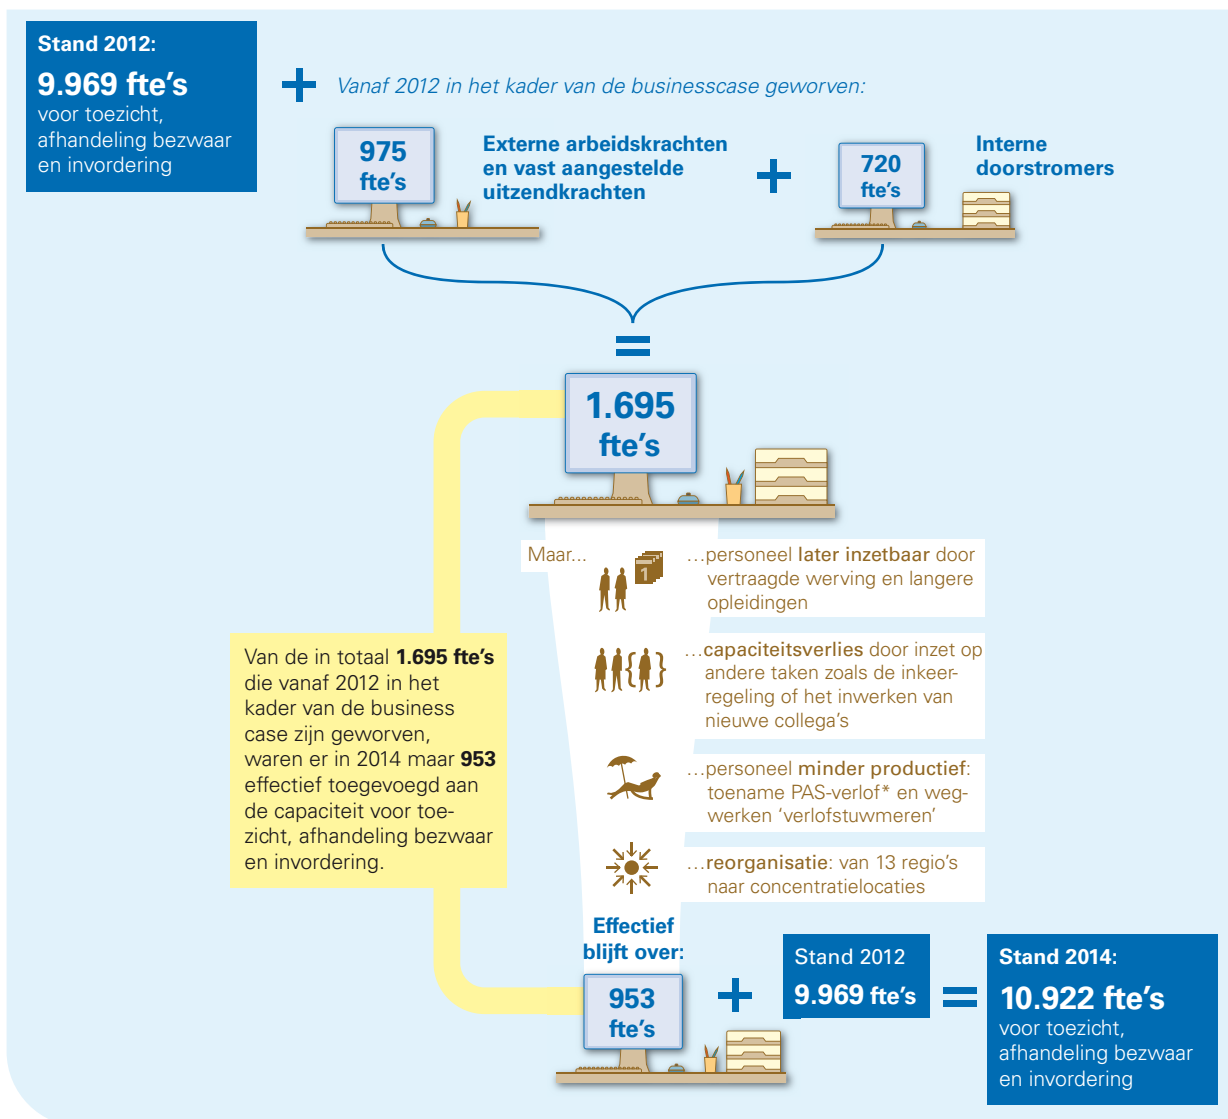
Stand 2012:
9.969 fte’s
voor toezicht, afhandeling bezwaar en invordering

+ Vanaf 2012 in het kader van de businesscase geworven:

975 fte’s

Externe arbeidskrachten en vast aangestelde uitzendkrachten

+

720 fte’s

Interne doorstromers

=

1.695 fte’s

Maar...

...personeel later inzetbaar door vertraagde werving en langere opleidingen

1

...capaciteitsverlies door inzet op andere taken zoals de inkeerregeling of het inwerken van nieuwe collega’s

...personeel minder productief: toename PAS-verlof* en wegwerken ‘verlofstuwmeren’

...reorganisatie: van 13 regio’s naar concentratielocaties

Van de in totaal 1.695 fte’s die vanaf 2012 in het kader van de business case zijn geworven, waren er in 2014 maar 953 effectief toegevoegd aan de capaciteit voor toezicht, afhandeling bezwaar en invordering.

Effectief blijft over:

953 fte’s

+

Stand 2012
9.969 fte’s

=

Stand 2014:
10.922 fte’s
voor toezicht, afhandeling bezwaar en invordering